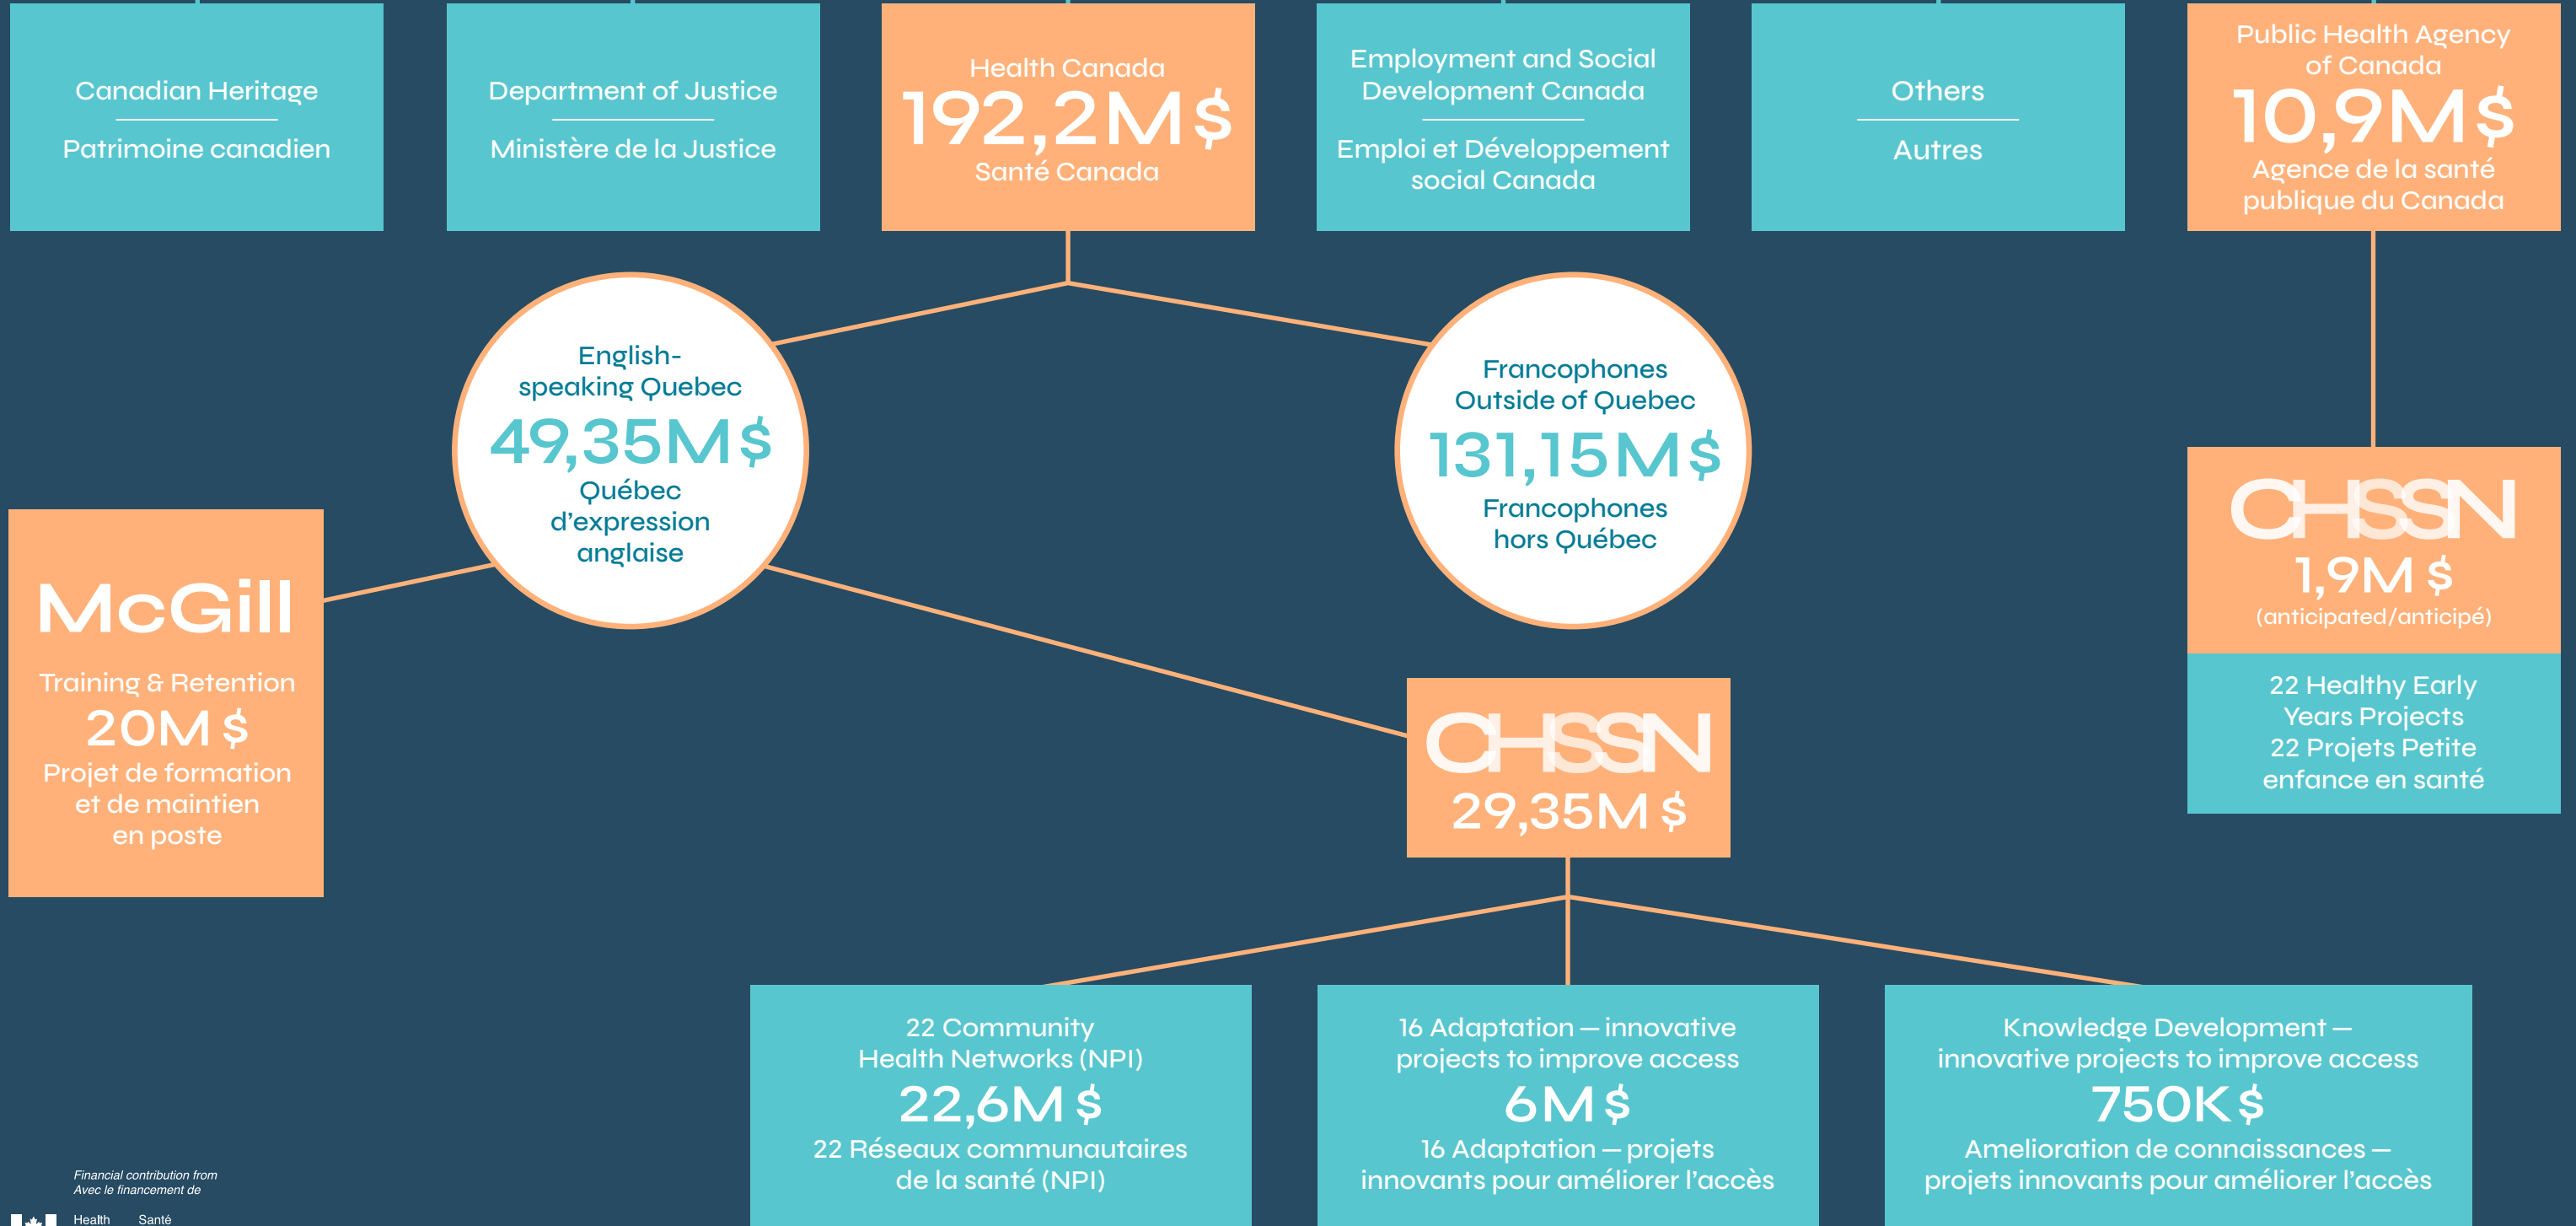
Canadian Heritage

Patrimoine canadien

Department of Justice

Ministère de la Justice

Health Canada
192,2M$
Santé Canada

Employment and Social Development Canada

Emploi et Développement social Canada

Others

Autres

Public Health Agency of Canada
10,9M$
Agence de la santé publique du Canada

English-speaking Quebec
49,35M$
Québec d'expression anglaise

Francophones Outside of Quebec
131,15M$
Francophones hors Québec

CHSSN
1,9M $
(anticipated/anticipé)

22 Healthy Early Years Projects
22 Projets Petite enfance en santé

McGill
Training & Retention
20M $
Projet de formation et de maintien en poste

CHSSN
29,35M $

22 Community Health Networks (NPI)
22,6M $
22 Réseaux communautaires de la santé (NPI)

16 Adaptation — innovative projects to improve access
6M $
16 Adaptation — projets innovants pour améliorer l'accès

Knowledge Development — innovative projects to improve access
750K $
Amelioration de connaissances — projets innovants pour améliorer l'accès

Financial contribution from
Avec le financement de

Health Santé